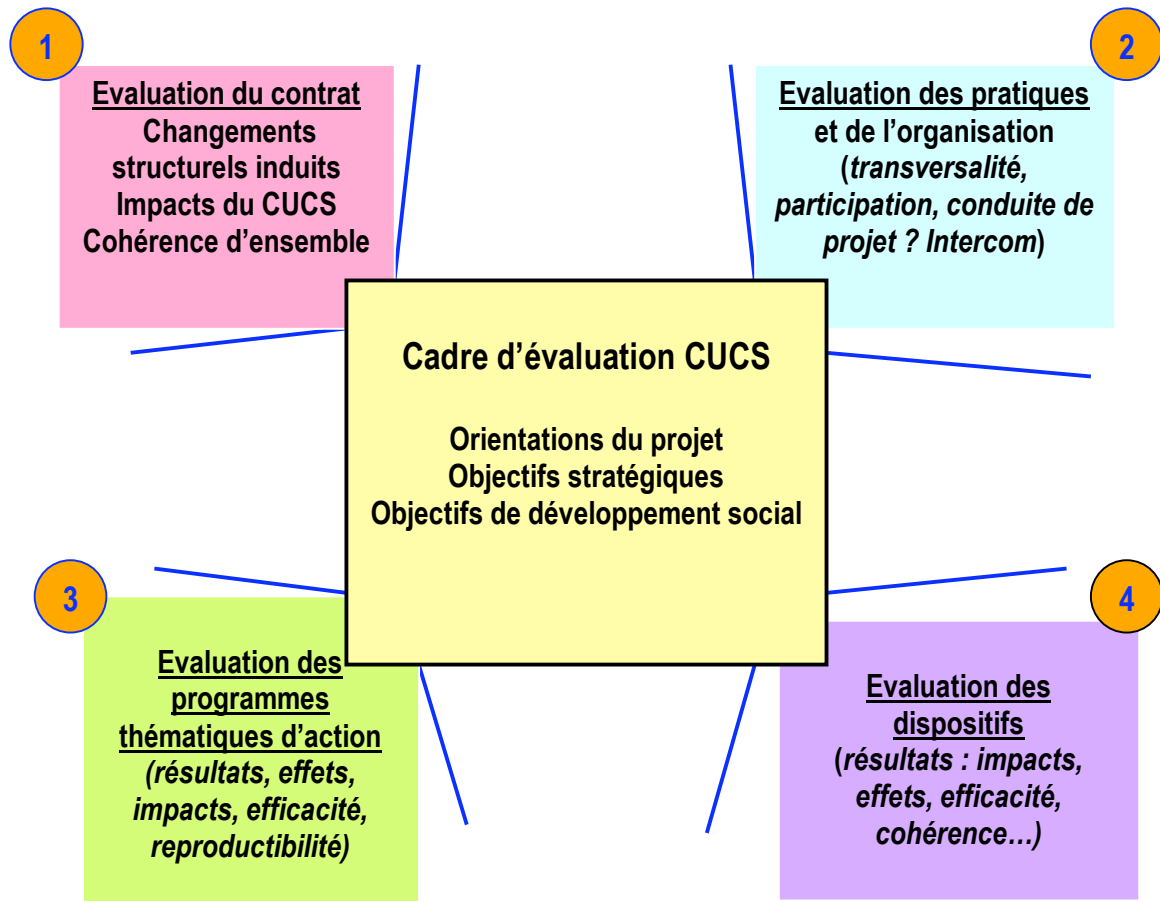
1

Evaluation du contrat
Changements structurels induits
Impacts du CUCS
Cohérence d'ensemble

2

Evaluation des pratiques et de l'organisation (transversalité, participation, conduite de projet ? Intercom)

Cadre d'évaluation CUCS

Orientations du projet
Objectifs stratégiques
Objectifs de développement social

3

Evaluation des programmes thématiques d'action (résultats, effets, impacts, efficacité, reproductibilité)

4

Evaluation des dispositifs (résultats : impacts, effets, efficacité, cohérence…)